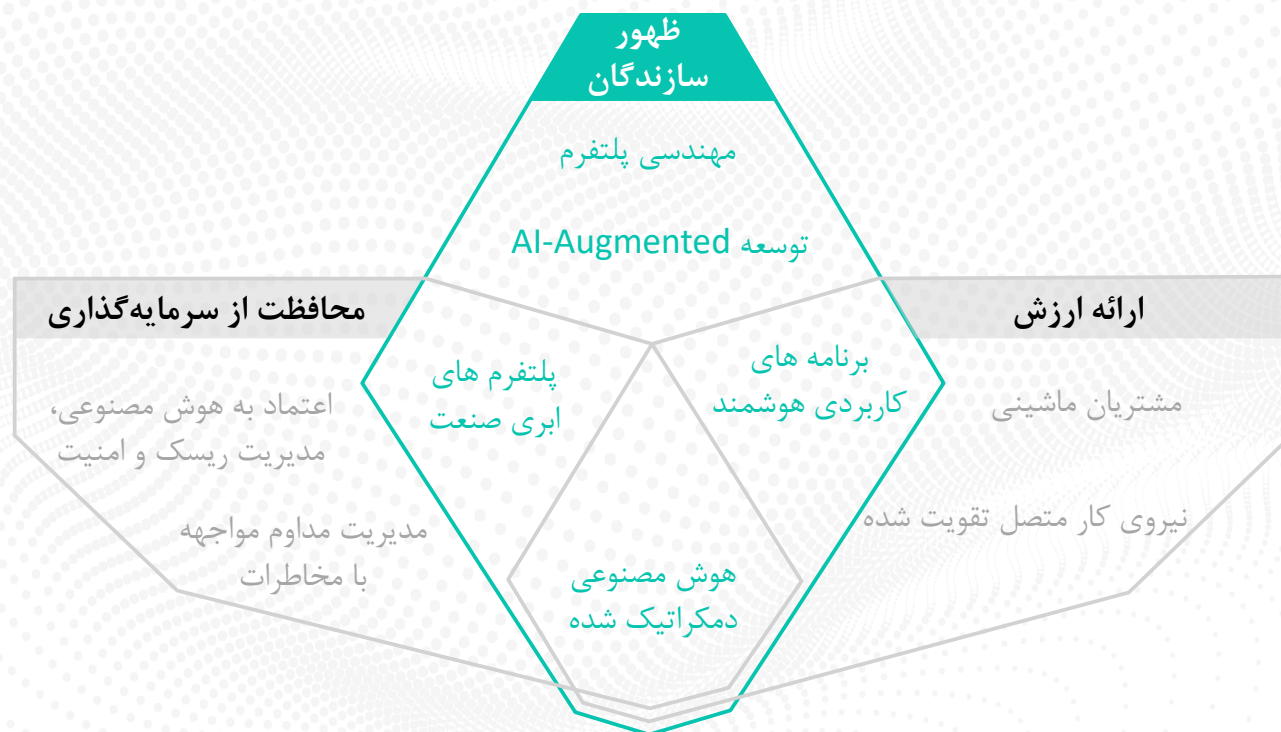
ظهور سازندگان

مهندسی پلتفرم

توسعه AI-Augmented

محافظت از سرمایه‌گذاری

اعتماد به هوش مصنوعی، مدیریت ریسک و امنیت

مدیریت مداوم مواجهه با مخاطرات

پلتفرم های ابری صنعت

برنامه های کاربردی هوشمند

هوش مصنوعی دمکراتیک شده

ارائه ارزش

مشتریان ماشینی

نیروی کار متصل تقویت شده